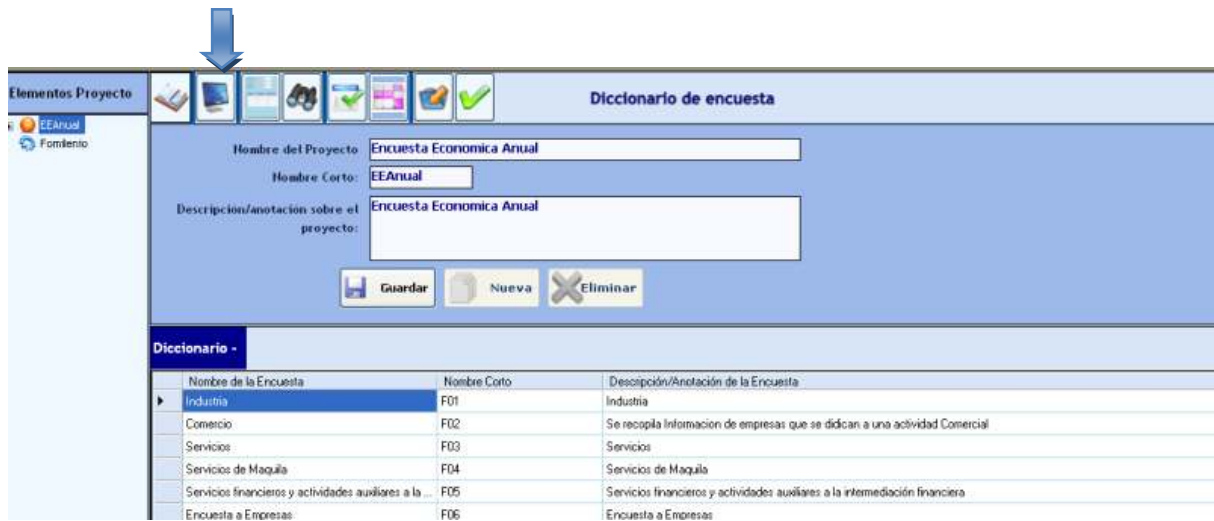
Elementos Proyecto
EEAnual
Fomilento

Diccionario de encuesta

Nombre del Proyecto Encuesta Economica Anual
Nombre Corto: EEAnual
Descripción/anotación sobre el proyecto: Encuesta Economica Anual

Guardar Nueva Eliminar

Diccionario -

| | Nombre de la Encuesta | Nombre Corto | Descripción/Anotación de la Encuesta |
|---|---|---|---|
| ▶ | Industria | F01 | Industria |
| | Comercio | F02 | Se recopila Informacion de empresas que se didican a una actividad Comercial |
| | Servicios | F03 | Servicios |
| | Servicios de Maquila | F04 | Servicios de Maquila |
| | Servicios financieros y actividades auxiliares a la ... | F05 | Servicios financieros y actividades auxiliares a la intermediación financiera |
| | Encuesta a Empresas | F06 | Encuesta a Empresas |